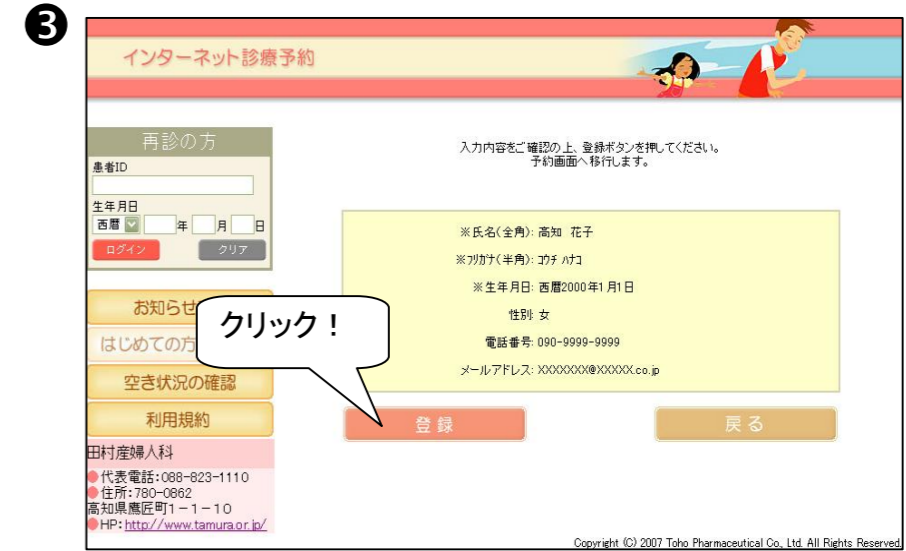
❸

インターネット診療予約

再診の方
患者ID
生年月日
西暦 年 月 日
ログイン クリア

お知らせ
はじめての方
空き状況の確認
利用規約

田村産婦人科
代表電話：088-823-1110
住所：780-0862
高知県鷹匠町1－1－10
HP: http://www.tamura.or.jp/

クリック！

入力内容をご確認の上、登録ボタンを押してください。
予約画面へ移行します。

※氏名(全角): 高知 花子
※ﾌﾘｶﾞﾅ(半角): ｺｳﾁ ﾊﾅｺ
※生年月日: 西暦2000年1月1日
性別: 女
電話番号: 090-9999-9999
メールアドレス: XXXXXXX@XXXXX.co.jp

登録
戻る

Copyright (C) 2007 Toho Pharmaceutical Co., Ltd. All Rights Reserved.